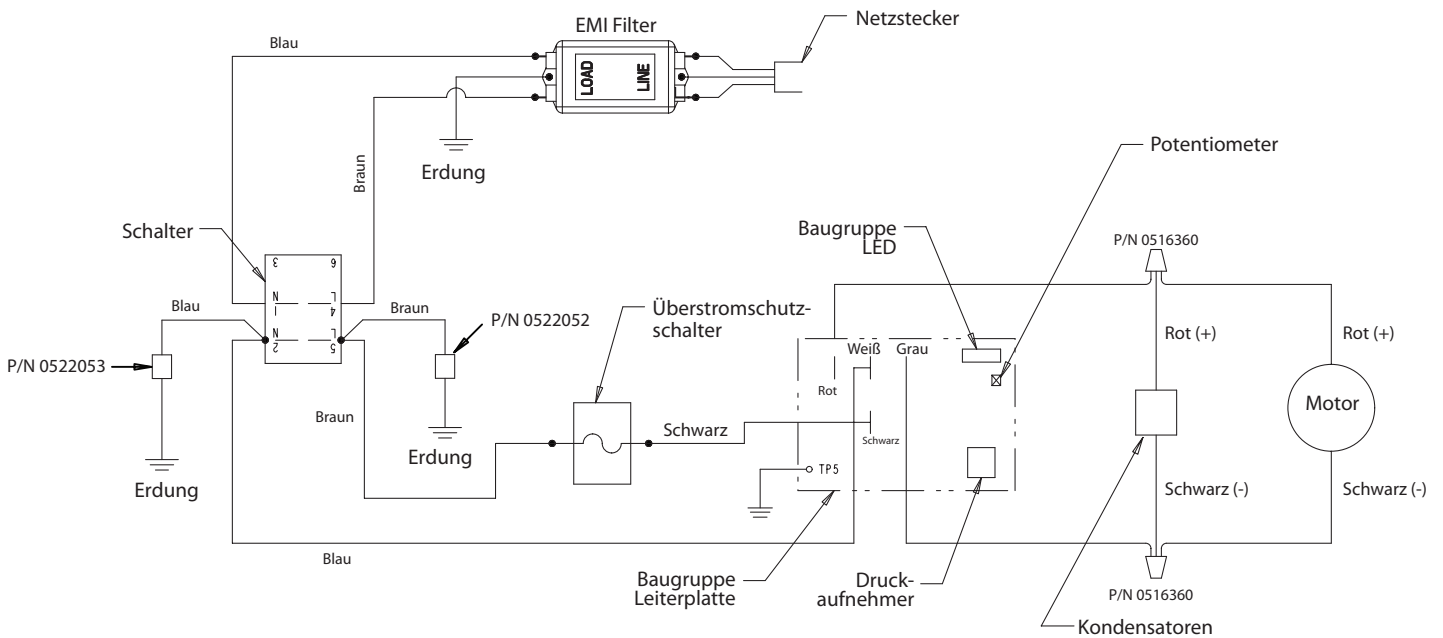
EMI Filter
Netzstecker
Blau
LOAD
LINE
Erdung
Braun
Potentiometer
Schalter
3
6
N
L
1
4
N
L
2
5
Blau
Braun
P/N 0522052
P/N 0522053
Überstromschutzschalter
Baugruppe LED
P/N 0516360
Weiß
Grau
Rot (+)
Rot (+)
Rot
Motor
Braun
Schwarz
Schwarz
Erdung
TP5
Schwarz (-)
Schwarz (-)
Erdung
Blau
Baugruppe Leiterplatte
Druckaufnehmer
P/N 0516360
Kondensatoren